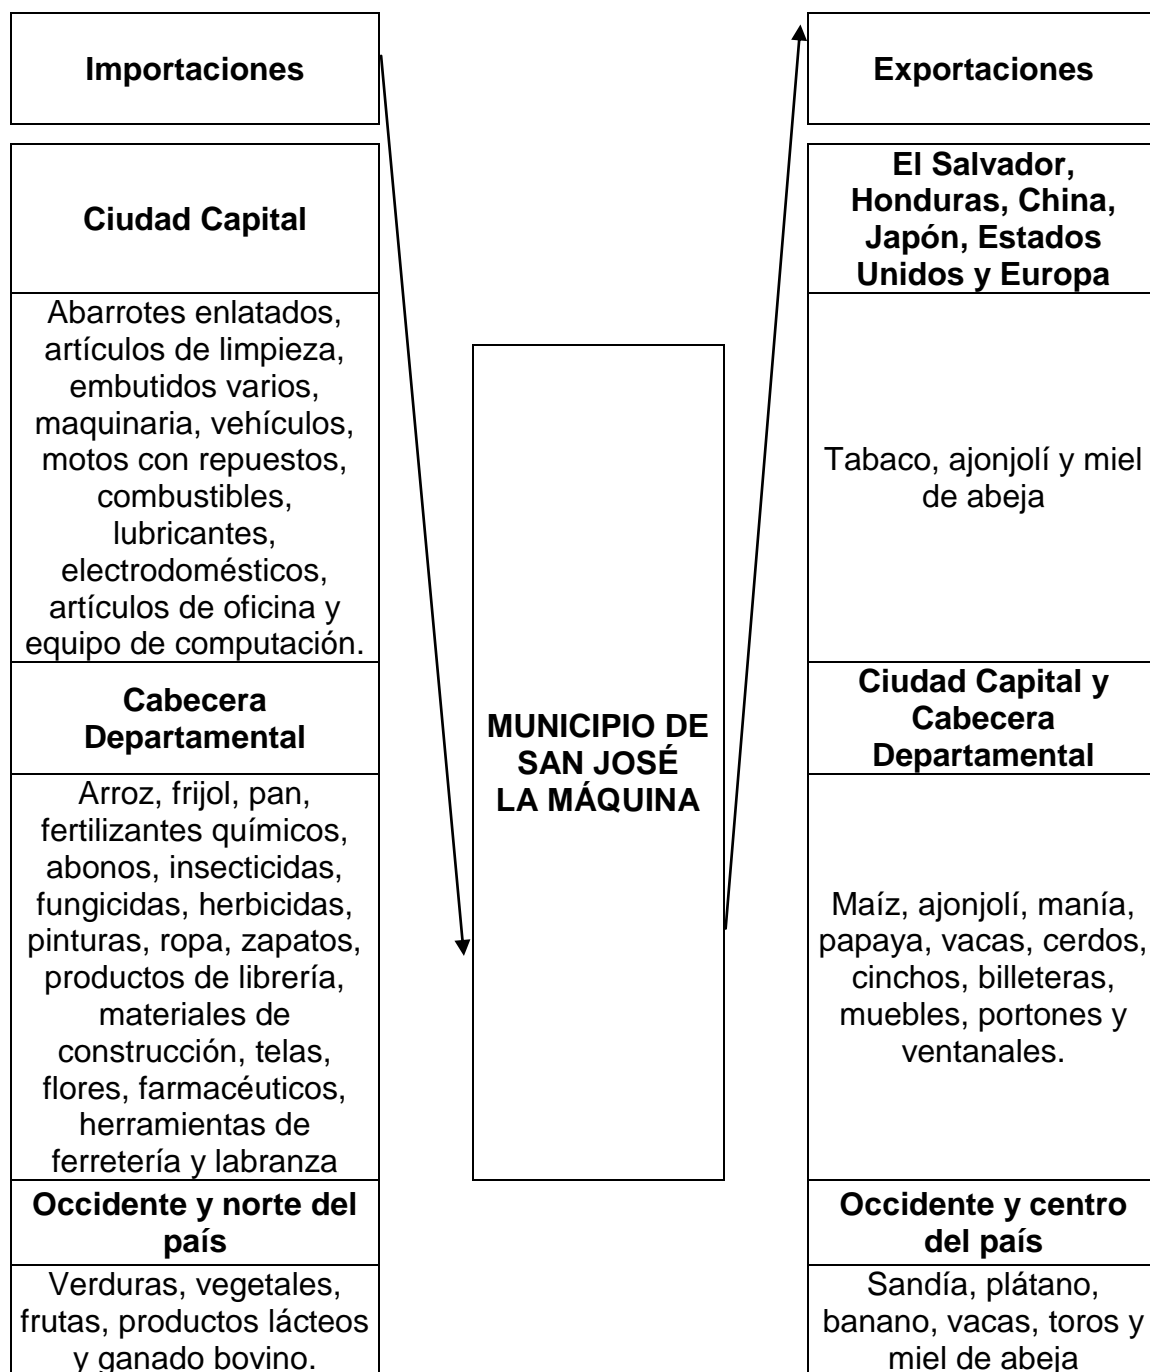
Importaciones

Ciudad Capital

Abarrotes enlatados, artículos de limpieza, embutidos varios, maquinaria, vehículos, motos con repuestos, combustibles, lubricantes, electrodomésticos, artículos de oficina y equipo de computación.

Cabecera Departamental

Arroz, frijol, pan, fertilizantes químicos, abonos, insecticidas, fungicidas, herbicidas, pinturas, ropa, zapatos, productos de librería, materiales de construcción, telas, flores, farmacéuticos, herramientas de ferretería y labranza

Occidente y norte del país

Verduras, vegetales, frutas, productos lácteos y ganado bovino.

MUNICIPIO DE SAN JOSÉ LA MÁQUINA

Exportaciones

El Salvador, Honduras, China, Japón, Estados Unidos y Europa

Tabaco, ajonjolí y miel de abeja

Ciudad Capital y Cabecera Departamental

Maíz, ajonjolí, manía, papaya, vacas, cerdos, cinchos, billeteras, muebles, portones y ventanales.

Occidente y centro del país

Sandía, plátano, banano, vacas, toros y miel de abeja